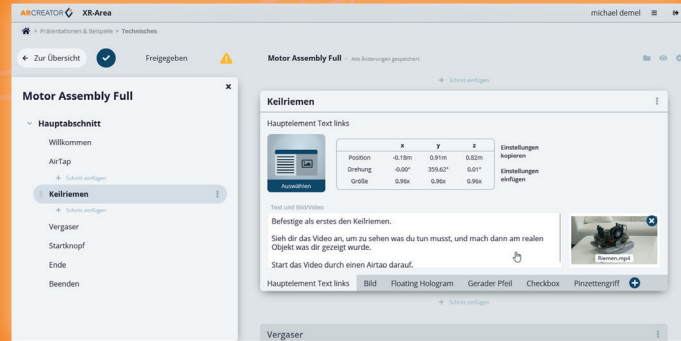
ARCREATOR XR-Area michael demel

> Präsentationen & Beispiele > Technisches

← Zur Übersicht Freigegeben

Motor Assembly Full – Alle Änderungen gespeichert

+ Schritt einfügen

Motor Assembly Full

Hauptabschnitt
Willkommen
AirTap
+ Schritt einfügen
Keilriemen
+ Schritt einfügen
Vergaser
Startknopf
Ende
Beenden

Keilriemen

Hauptelement Text links

Auswählen

| | x | y | z |
|---|---|---|---|
| Position | -0.18m | 0.91m | 0.82m |
| Drehung | -0.00° | 359.62° | 0.01° |
| Größe | 0.96x | 0.96x | 0.96x |

Einstellungen kopieren
Einstellungen einfügen

Text und Bild/Video

Befestige als erstes den Keilriemen.

Sieh dir das Video an, um zu sehen was du tun musst, und mach dann am realen Objekt was dir gezeigt wurde.

Start das Video durch einen Airtap darauf.

Riemen.mp4

Hauptelement Text links | Bild | Floating Hologram | Gerader Pfeil | Checkbox | Pinzettengriff

+ Schritt einfügen

Vergaser